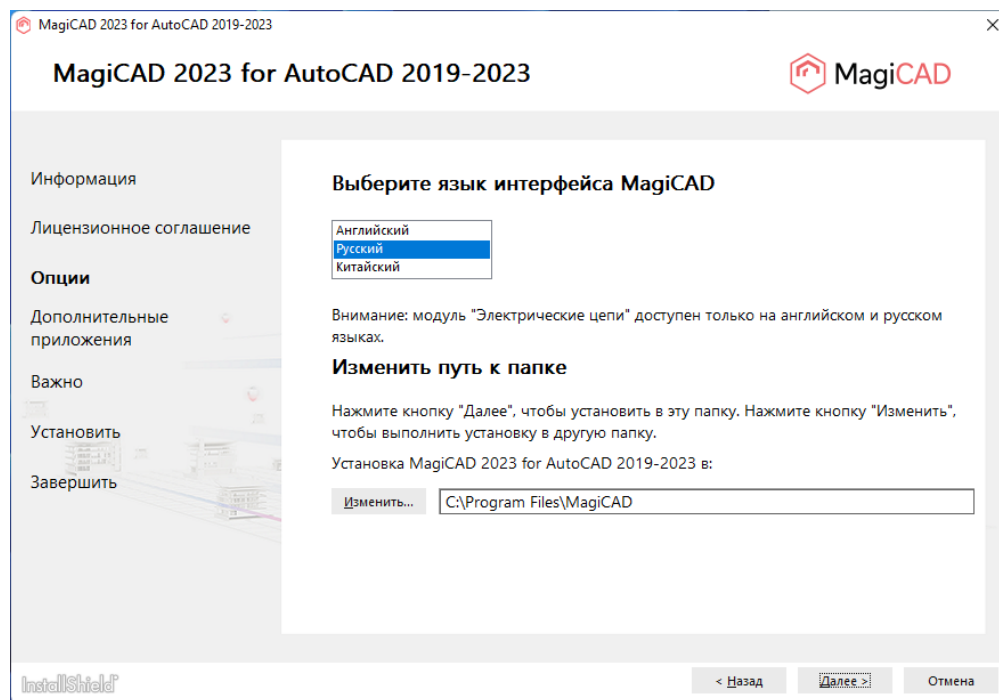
MagiCAD 2023 for AutoCAD 2019-2023

MagiCAD 2023 for AutoCAD 2019-2023

MagiCAD

Информация

Лицензионное соглашение

Опции

Дополнительные приложения

Важно

Установить

Завершить

Выберите язык интерфейса MagiCAD

Английский
Русский
Китайский

Внимание: модуль "Электрические цепи" доступен только на английском и русском языках.

Изменить путь к папке

Нажмите кнопку "Далее", чтобы установить в эту папку. Нажмите кнопку "Изменить", чтобы выполнить установку в другую папку.

Установка MagiCAD 2023 for AutoCAD 2019-2023 в:

Изменить...

C:\Program Files\MagiCAD

InstallShield

< Назад

Далее >

Отмена